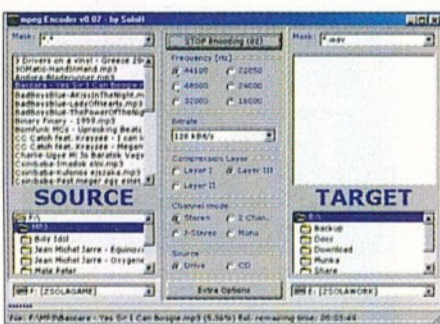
mpeg Encoder v0.07 - by Solah

Mask: *.*

STOP Encoding (83)

Mask: *.wav

3 Drivers on a vinyl - Greece 20
4Hero-Handshake.mp3
Andora-Bladerunner.mp3
Baccara - Yes Sir I Can Boogie
BadBoysBlue-ArissInTheNight.m
BadBoysBlue-LadyOfHearts.mp3
BadBoysBlue-ThePowerOfTheNi
Binary Finary - 1998.mp3
Bomfunk MCs - Uprocking Beats
CC Catch feat. Krayzee - I can l
CC Catch feat. Krayzee - Megam
Charlie Ujjsz Mi Jo Baratok Vagy
Csinibaba-Imadok elkevni.mp3
Csinibaba-Kulonos ejszaka.mp3
Csinibaba-Pest meger egy esten

SOURCE

Frequency [Hz]
44100
22050
48000
24000
32000
16000

Bitrate
128 kbit/s

Compression Layer
Layer I
Layer III
Layer II

Channel mode
Stereo
2 Chan.
J-Stereo
Mono

Source
Drive
CD

Extra Options

TARGET

F:\
MP3
Billy Idol
Jean Michel Jarre - Equinox
Jean Michel Jarre - Oxygene
Mala Peter

E:\
Backup
Docs
Download
Munka
Share

F: [ZSOLAGAME]

E: [ZSOLAWORK]

File: F:\MP3\Baccara - Yes Sir I Can Boogie.mp3 (5.56%) Est. remaining time: 00:05:44